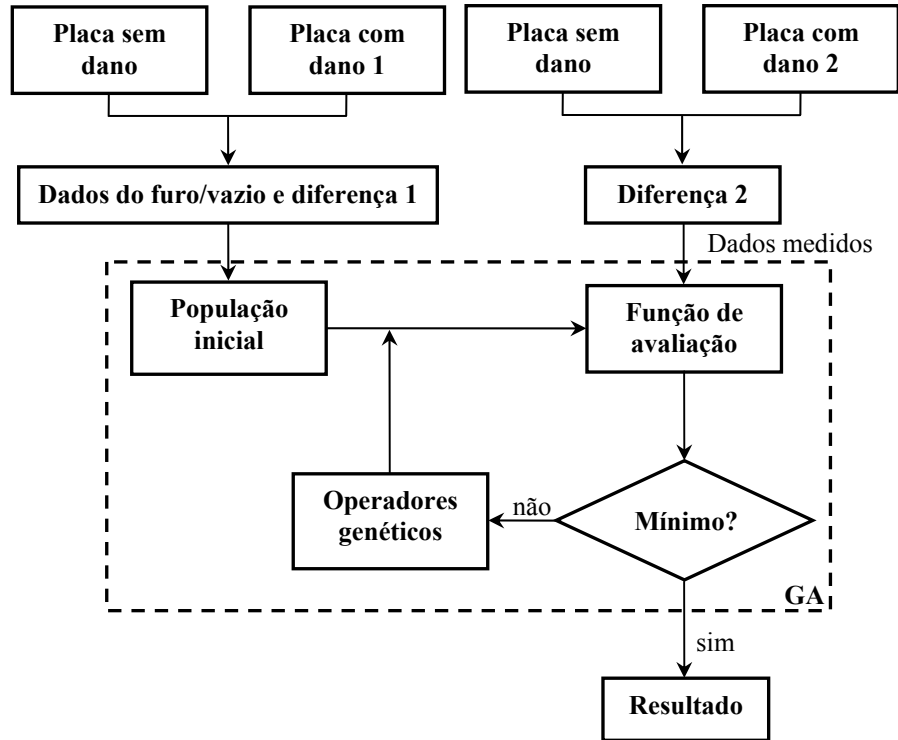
Placa sem dano

Placa com dano 1

Placa sem dano

Placa com dano 2

Dados do furo/vazio e diferença 1

Diferença 2

Dados medidos

População inicial

Função de avaliação

Operadores genéticos

não

Mínimo?

GA

sim

Resultado